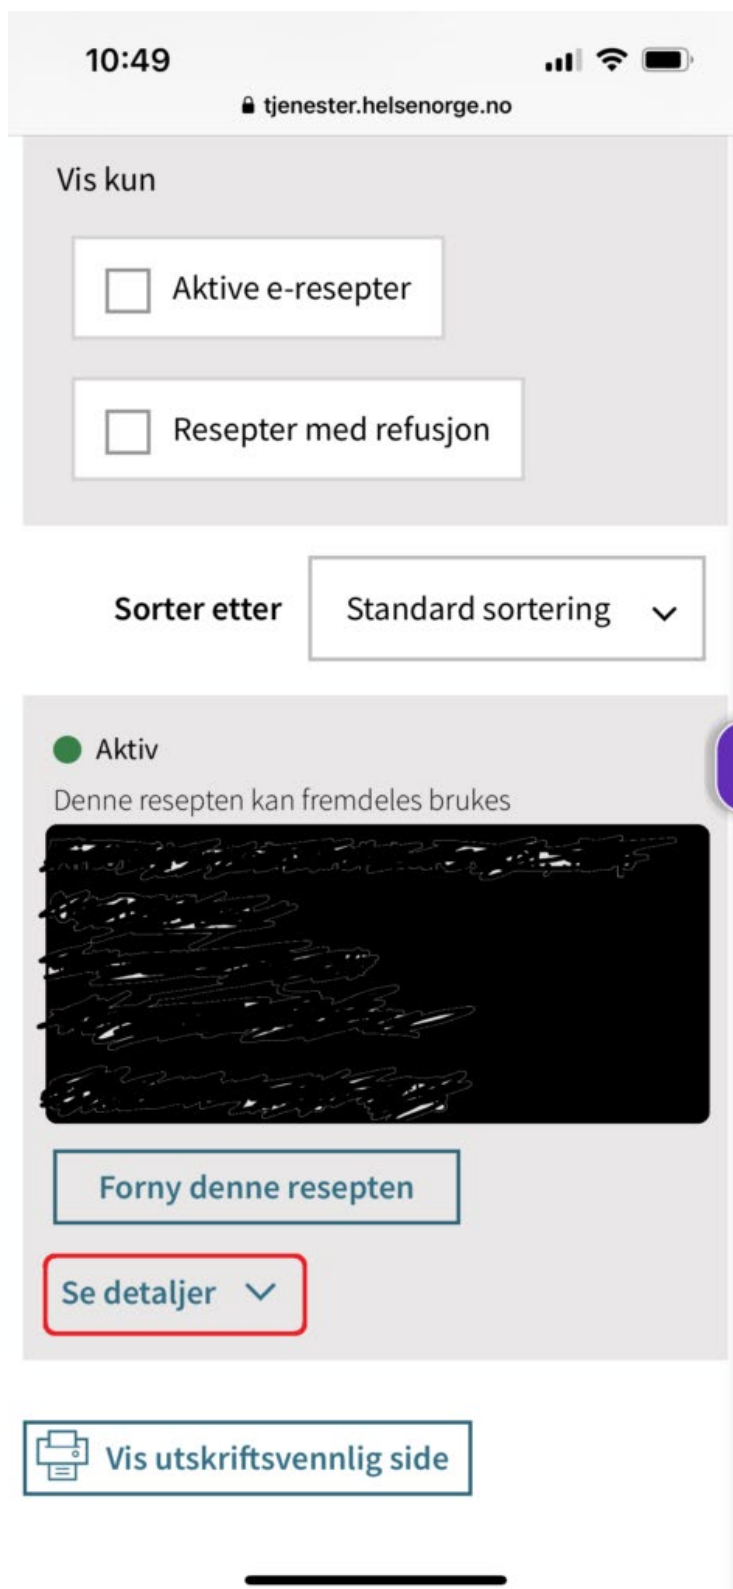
10:49

tjenester.helsenorge.no

Vis kun

Aktive e-resepter

Resepter med refusjon

Sorter etter

Standard sortering

Aktiv

Denne resepten kan fremdeles brukes

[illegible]

Forny denne resepten

Se detaljer

Vis utskriftsvennlig side